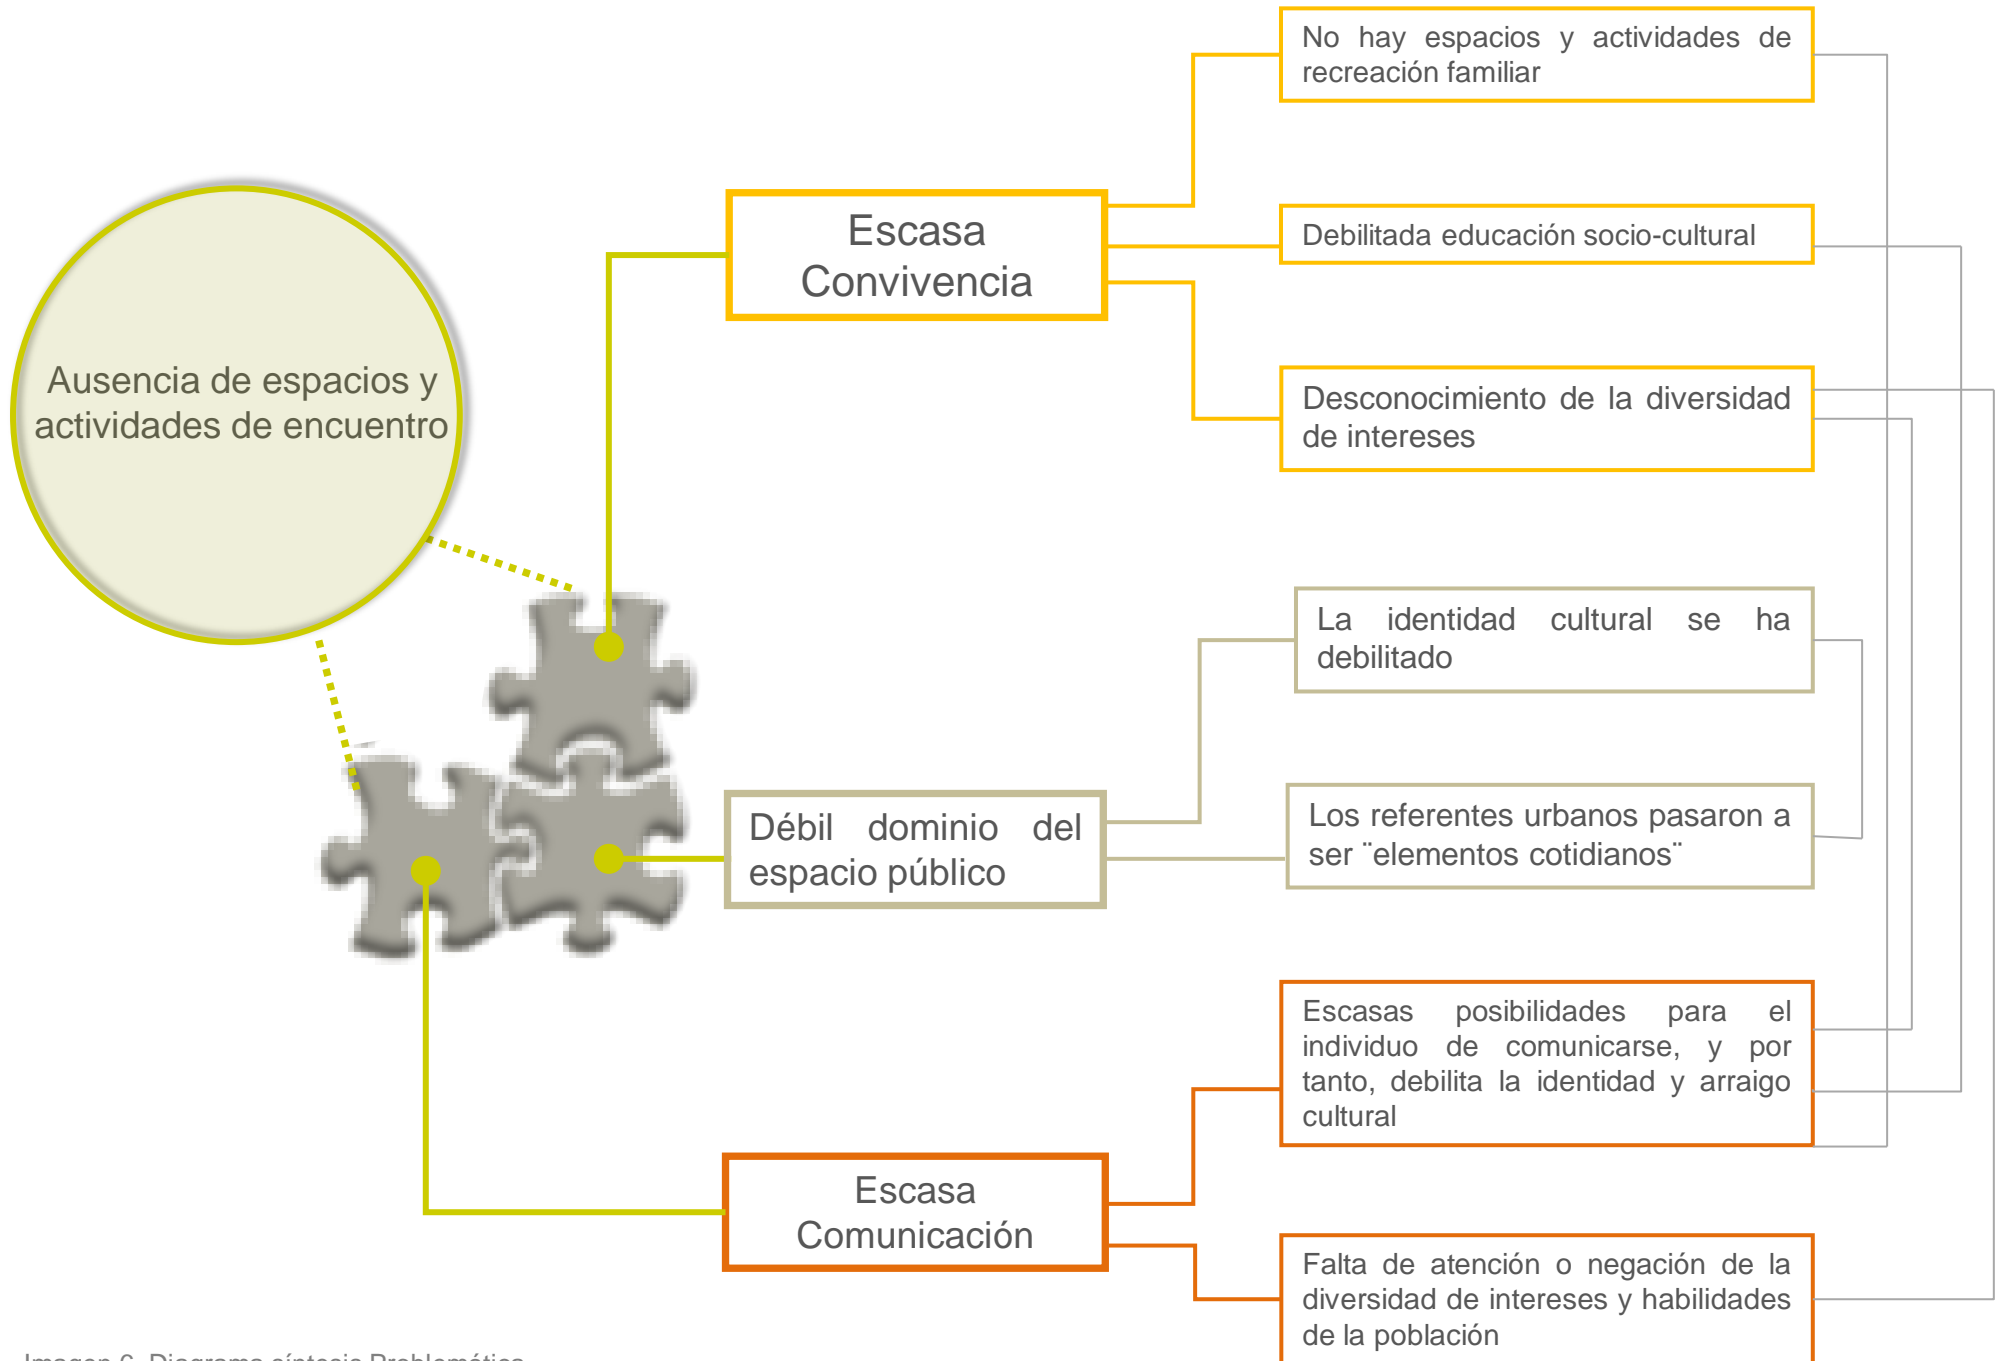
Ausencia de espacios y actividades de encuentro

Escasa Convivencia

No hay espacios y actividades de recreación familiar

Debilitada educación socio-cultural

Desconocimiento de la diversidad de intereses

Débil dominio del espacio público

La identidad cultural se ha debilitado

Los referentes urbanos pasaron a ser ¨elementos cotidianos¨

Escasa Comunicación

Escasas posibilidades para el individuo de comunicarse, y por tanto, debilita la identidad y arraigo cultural

Falta de atención o negación de la diversidad de intereses y habilidades de la población

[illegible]